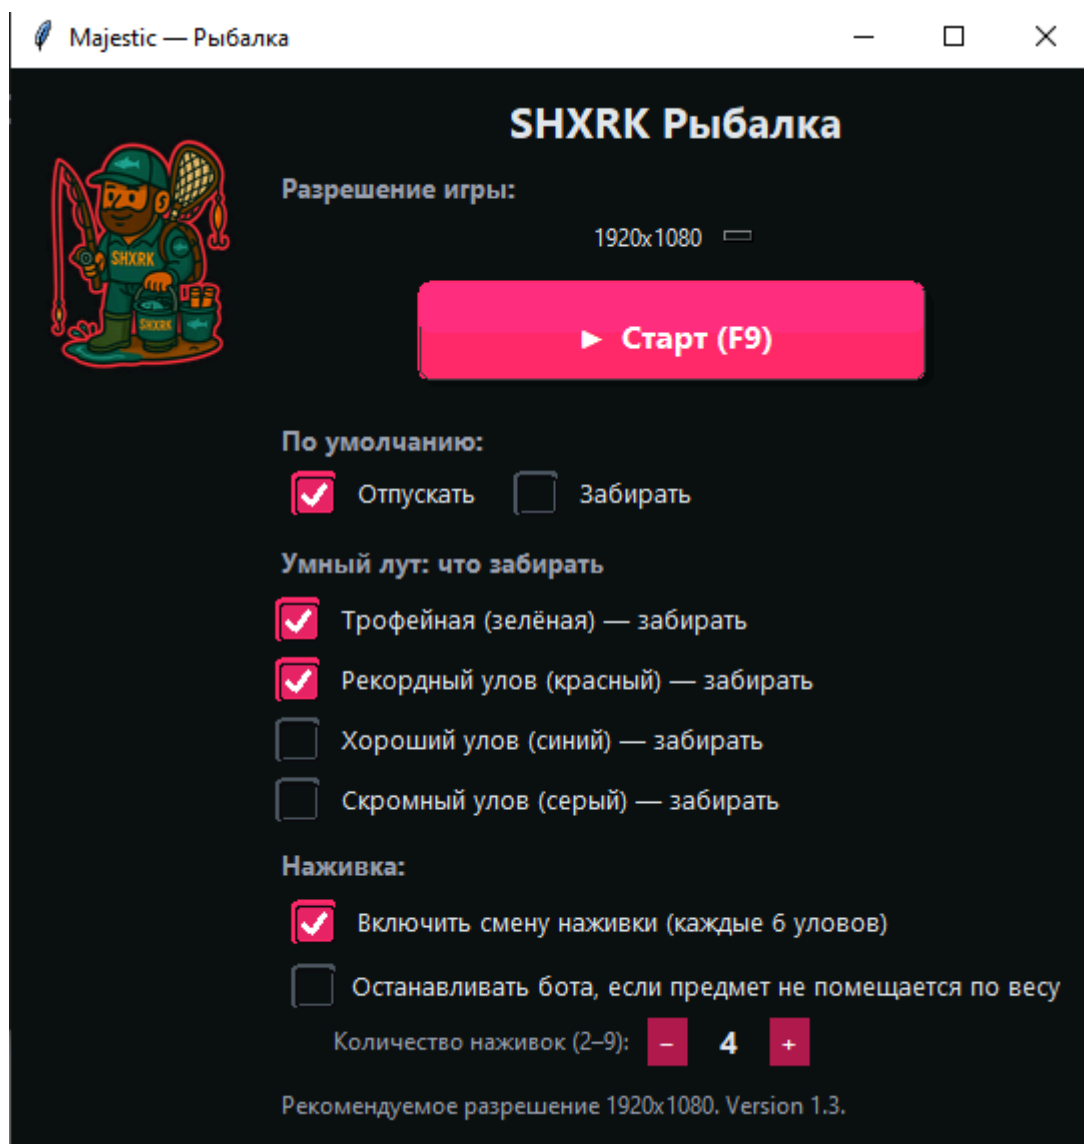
Majestic — Рыбалка

SHXRK

SHXRK

SHXRK Рыбалка

Разрешение игры:

1920x1080

► Старт (F9)

По умолчанию:

Отпускать

Забирать

Умный лут: что забирать

Трофейная (зелёная) — забирать

Рекордный улов (красный) — забирать

Хороший улов (синий) — забирать

Скромный улов (серый) — забирать

Наживка:

Включить смену наживки (каждые 6 уловов)

Останавливать бота, если предмет не помещается по весу

Количество наживок (2–9): – 4 +

Рекомендуемое разрешение 1920x1080. Version 1.3.